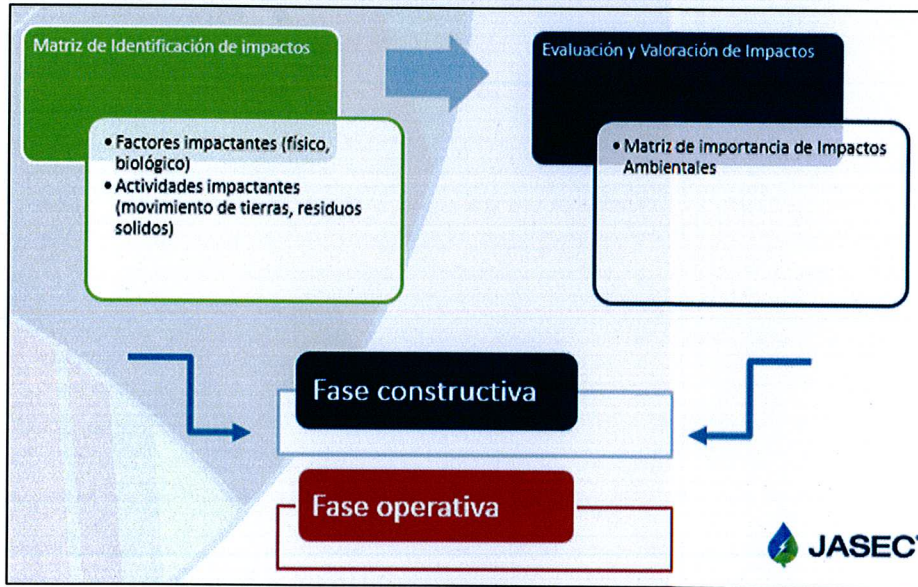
Matriz de Identificación de impactos

• Factores impactantes (físico, biológico)
• Actividades impactantes (movimiento de tierras, residuos solidos)

Evaluación y Valoración de Impactos

• Matriz de importancia de Impactos Ambientales

Fase constructiva

Fase operativa

JASEC